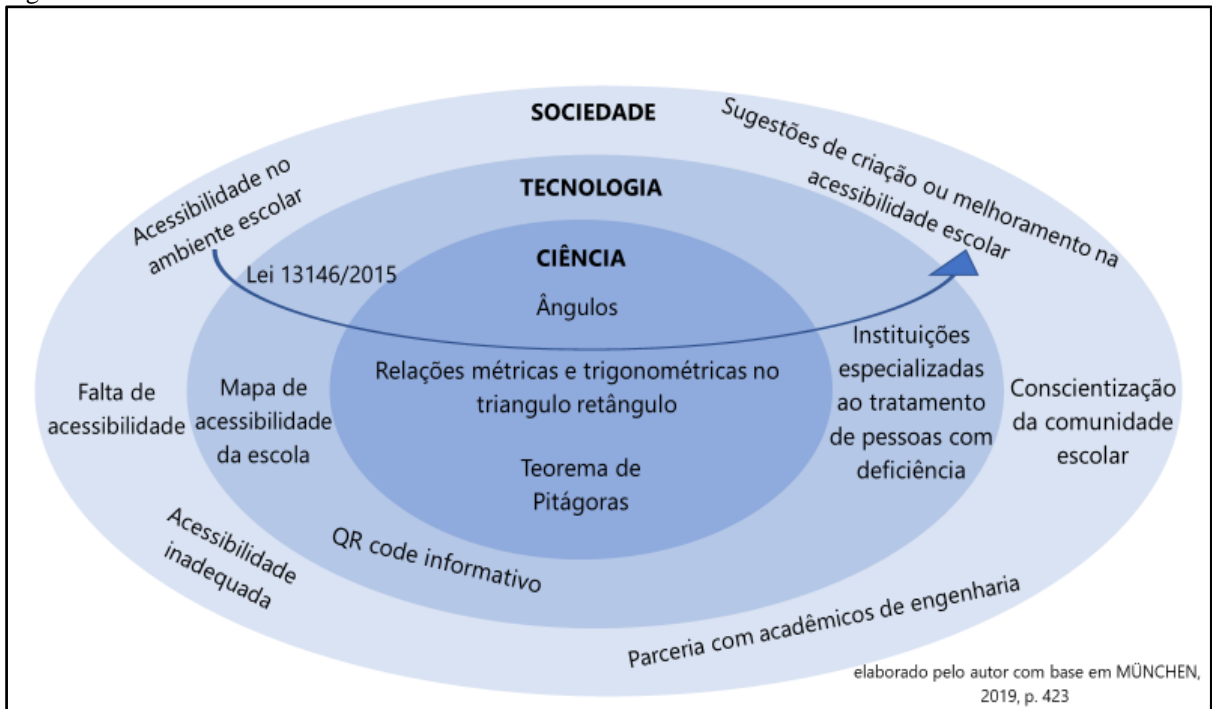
SOCIEDADE

Sugestões de criação ou melhoramento na acessibilidade escolar

TECNOLOGIA

Acessibilidade no ambiente escolar

CIÊNCIA

Lei 13146/2015

Ângulos

Instituições especializadas ao tratamento de pessoas com deficiência

Falta de acessibilidade

Mapa de acessibilidade da escola

Relações métricas e trigonométricas no triangulo retângulo

Conscientização da comunidade escolar

Teorema de Pitágoras

Acessibilidade inadequada

QR code informativo

Parceria com acadêmicos de engenharia

elaborado pelo autor com base em MÜNCHEN, 2019, p. 423